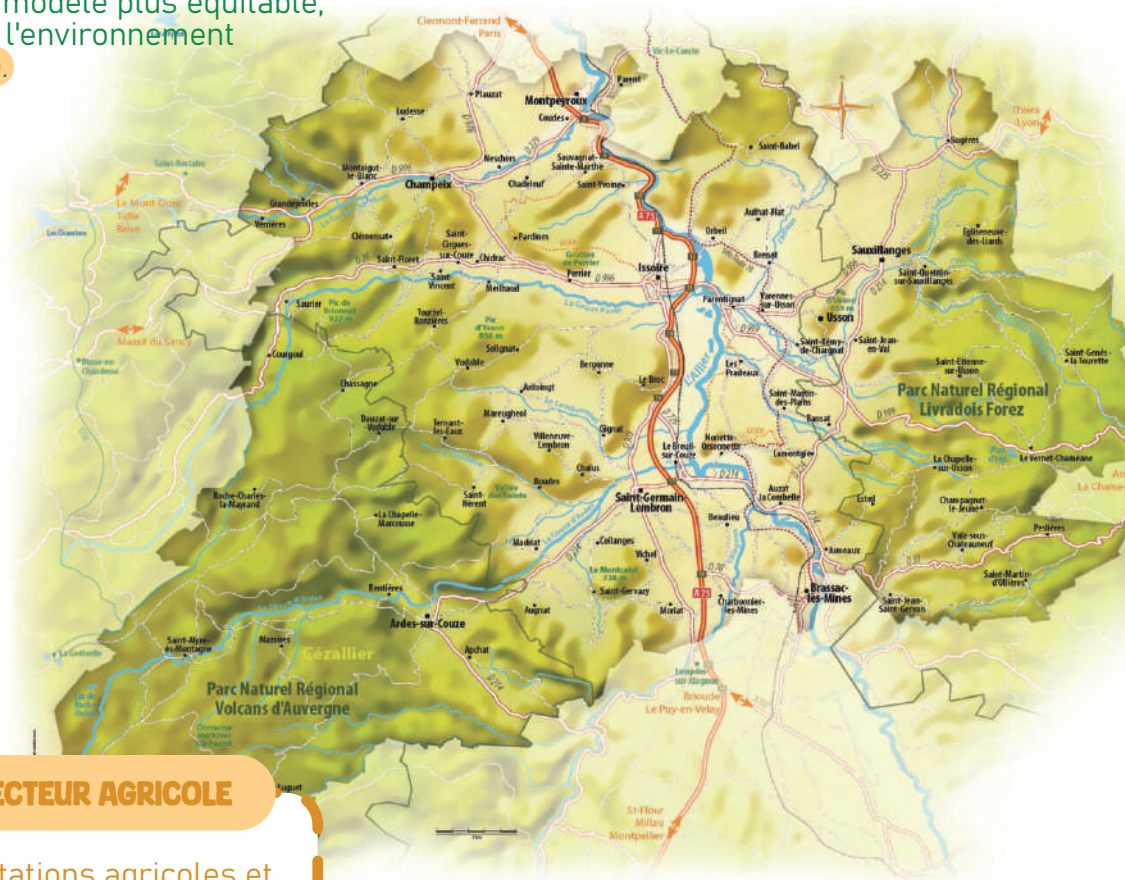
modèle plus équitable, l'environnement

Clermont-Ferrand
Paris

Vic-le-Comte
Parent
Plauzat
Montpeyroux
Ludesse
Coudes
Saint-Babel
Thiers
Lyon
Sugères
Montaigut-le-Blanc
Neschers
Sauvagnat-Sainte-Marthe
Saint-Nectaire
Champeix
Chadeleuf
Saint-Yvoine
Le Mont-Dore
Tulle
Brive
Grandeyrolles
Verrières
A75
Aulhat-Flat
Orbeil
Les Granges
Clémensat
Saint-Cirgues-sur-Couze
Pardines
Sauxillanges
Égliseneuve-des-Liards
Saint-Floret
Chidrac
Grottes de Perrier
Perrier
Issoire
Brenat
Saint-Quentin-sur-Sauxillanges
Saint-Vincent
Meilhaud
Saurier
Pic de Brionnet
Tourzel-Ronzières
Pic d'Ysson
Parentignat
Varennes-sur-Usson
Usson
Massif du Sancy
Saint-Rémy-de-Chargnat
Saint-Jean-en-Val
Besse-en-Chandesse
Courgoul
Solignat
Vodable
Bergonne
Les Pradeaux
Saint-Genès-la-Tourette
Saint-Étienne-sur-Usson
Chassagne
Antoingt
Le Broc
Parc Naturel Régional Livradois Forez
Saint-Martin-des-Plains
Bansat
Dauzat-sur-Vodable
Ternant-les-Eaux
Mareugheol
Gignat
Nonette-Orsonnette
Lamontgie
Villeneuve-Lembron
Le Breuil-sur-Couze
La Chapelle-sur-Usson
Le Vernet-Chaméane
La Chaise-
Chalus
Roche-Charles-la-Mayrand
Saint-Hérent
Vallée des Saints
Boudes
Saint-Germain-Lembron
Auzat-la-Combelle
Esteil
Champagnat-le-Jeune
La Chapelle-Marcousse
Beaulieu
Peslières
Madriat
Collanges
Valz-sous-Châteauneuf
Vichel
Auneaux
Le Montcelet
Saint-Martin-d'Ollières
Rentières
Saint-Gervazy
Charbonnier-les-Mines
Brassac-les-Mines
Ardes-sur-Couze
Augnat
Mazérat
Saint-Jean-Saint-Gervais
Saint-Alyre-ès-Montagne
Mazoires
Apchat
La Godivelle
Cézallier
Lempdes-sur-Allagnon
Parc Naturel Régional Volcans d'Auvergne
Brioude
Le Puy-en-Velay
Anzat-le-Luguet
St-Flour
Millau
Montpellier

ECTEUR AGRICOLE

tations agricoles et